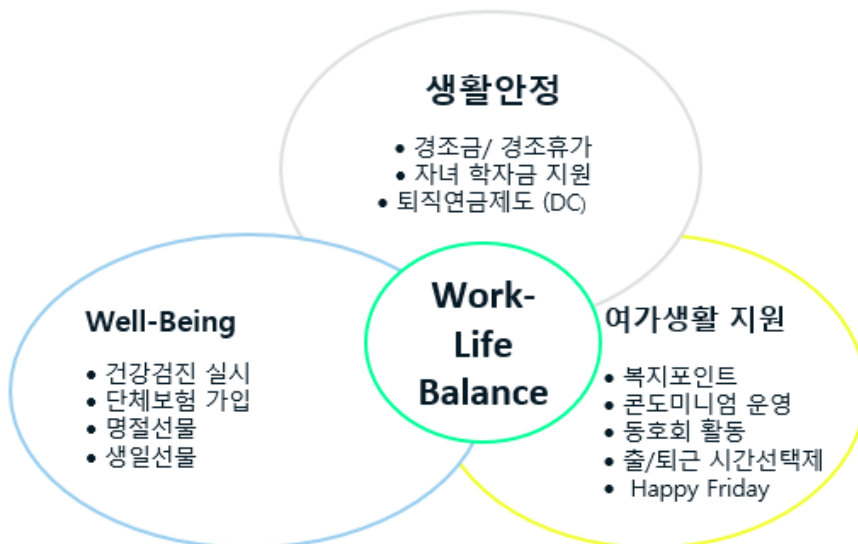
생활안정

• 경조금/ 경조휴가
• 자녀 학자금 지원
• 퇴직연금제도 (DC)

Work-Life Balance

Well-Being

• 건강검진 실시
• 단체보험 가입
• 명절선물
• 생일선물

여가생활 지원

• 복지포인트
• 콘도미니엄 운영
• 동호회 활동
• 출/퇴근 시간선택제
• Happy Friday